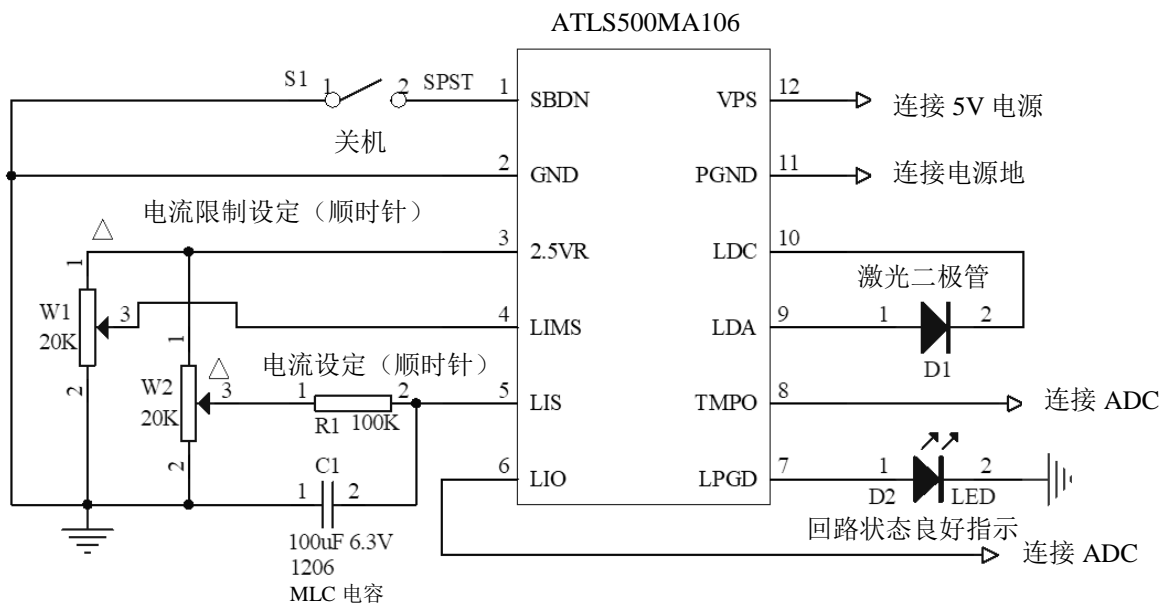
ATLS500MA106

S1
1
2
SPST
关机

1 SBDN
2 GND
3 2.5VR
4 LIMS
5 LIS
6 LIO

VPS 12
PGND 11
LDC 10
LDA 9
TMPO 8
LPGD 7

连接 5V 电源
连接电源地
激光二极管
1
2
D1
连接 ADC
1
2
D2
LED
回路状态良好指示
连接 ADC

电流限制设定（顺时针）
△
1
W1
20K
3
2
1
W2
20K
△
3
2
电流设定（顺时针）
1
2
R1 100K
C1
1
2
100uF 6.3V
1206
MLC 电容